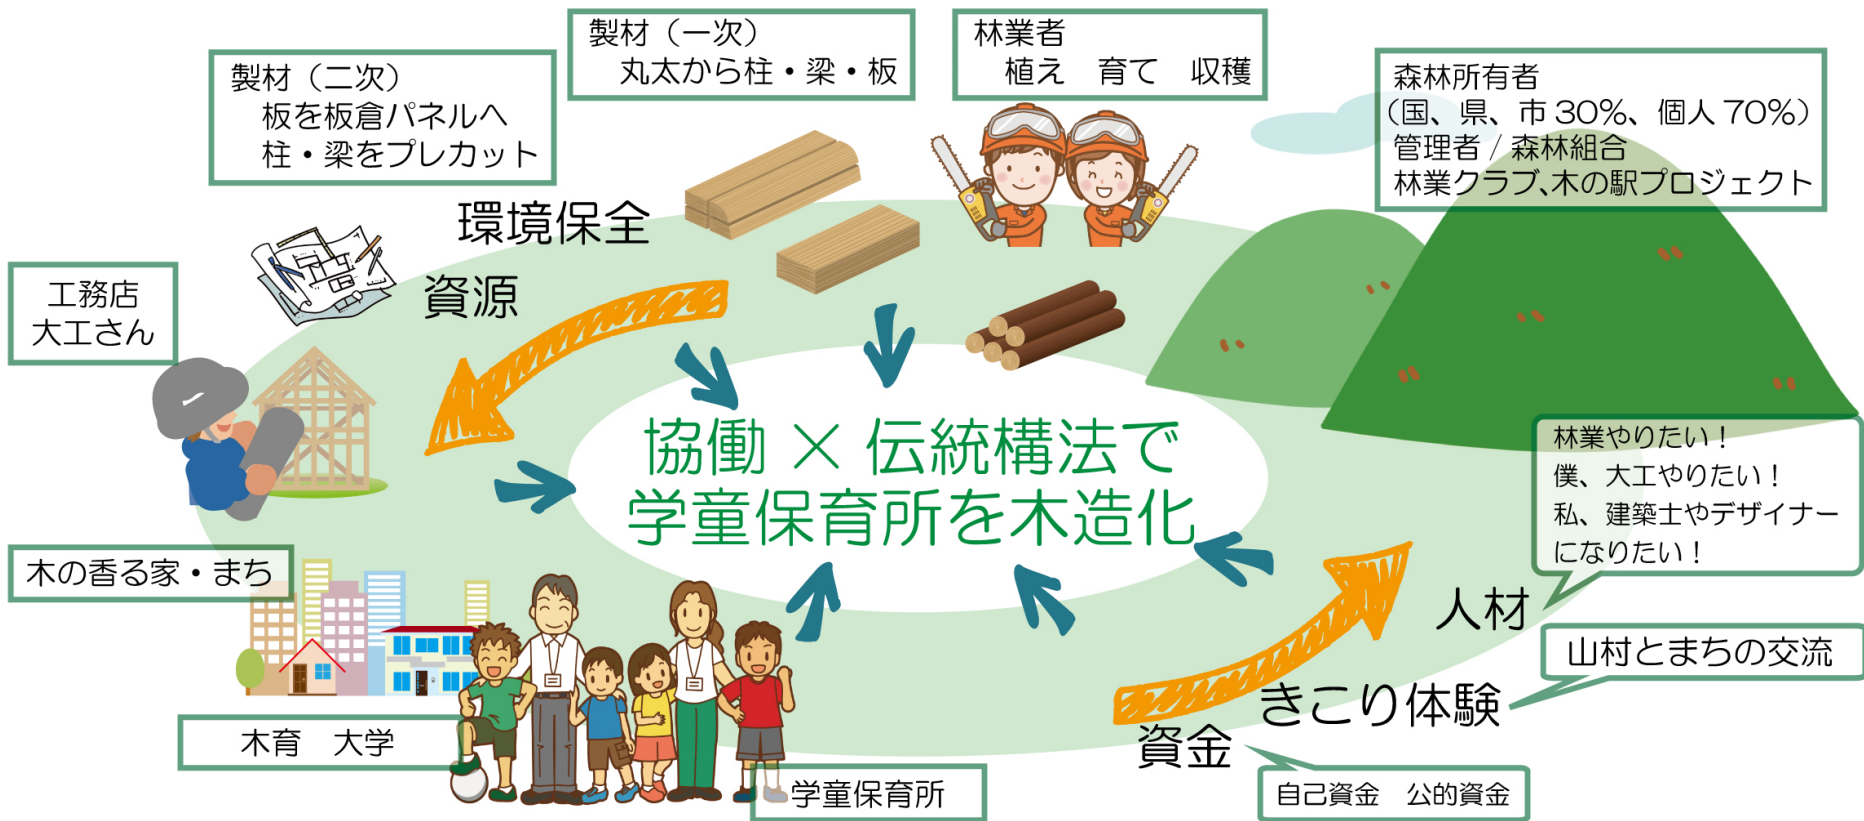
製材（一次）
丸太から柱・梁・板

林業者
植え　育て　収穫

製材（二次）
板を板倉パネルへ
柱・梁をプレカット

森林所有者
（国、県、市 30%、個人 70%）
管理者 / 森林組合
林業クラブ､木の駅プロジェクト

環境保全

資源

工務店
大工さん

協働 × 伝統構法で
学童保育所を木造化

林業やりたい！
僕、大工やりたい！
私、建築士やデザイナーになりたい！

木の香る家・まち

人材

山村とまちの交流

きこり体験

木育　大学

資金

学童保育所

自己資金　公的資金